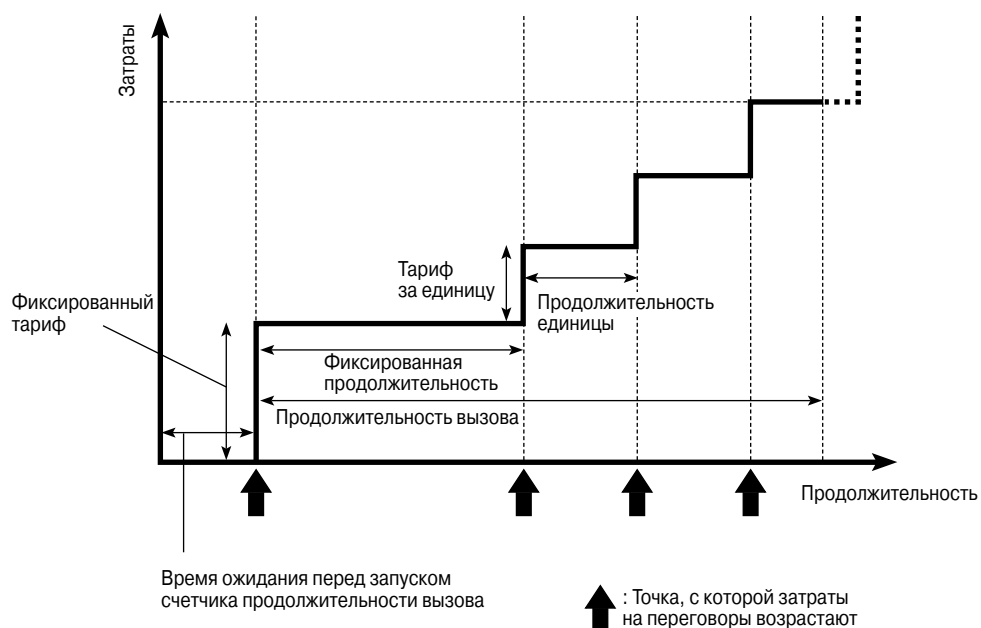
Затраты

Тариф за единицу

Фиксированный тариф

Продолжительность единицы

Фиксированная продолжительность

Продолжительность вызова

Продолжительность

Время ожидания перед запуском счетчика продолжительности вызова

: Точка, с которой затраты на переговоры возрастают